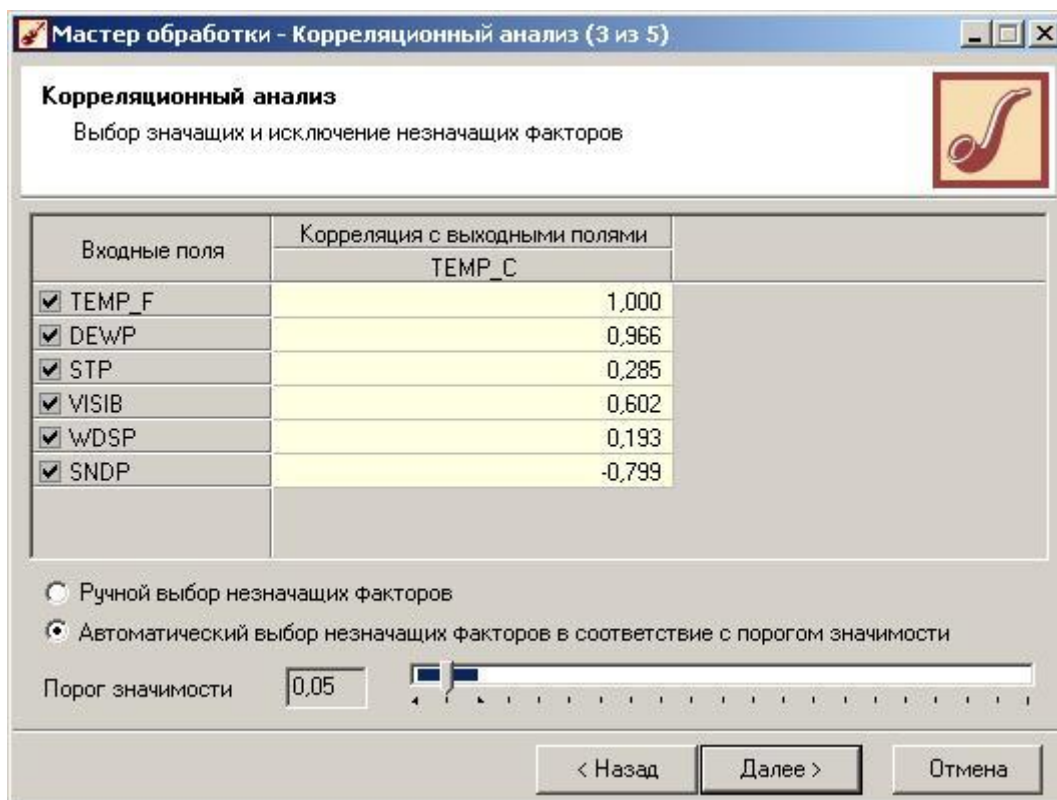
Мастер обработки - Корреляционный анализ (3 из 5)

Корреляционный анализ
Выбор значащих и исключение незначащих факторов

| Входные поля | Корреляция с выходными полями TEMP_C |
|---|---|
| TEMP_F | 1,000 |
| DEWP | 0,966 |
| STP | 0,285 |
| VISIB | 0,602 |
| WDSP | 0,193 |
| SNDP | -0,799 |

Ручной выбор незначащих факторов

Автоматический выбор незначащих факторов в соответствие с порогом значимости

Порог значимости 0,05

< Назад Далее > Отмена